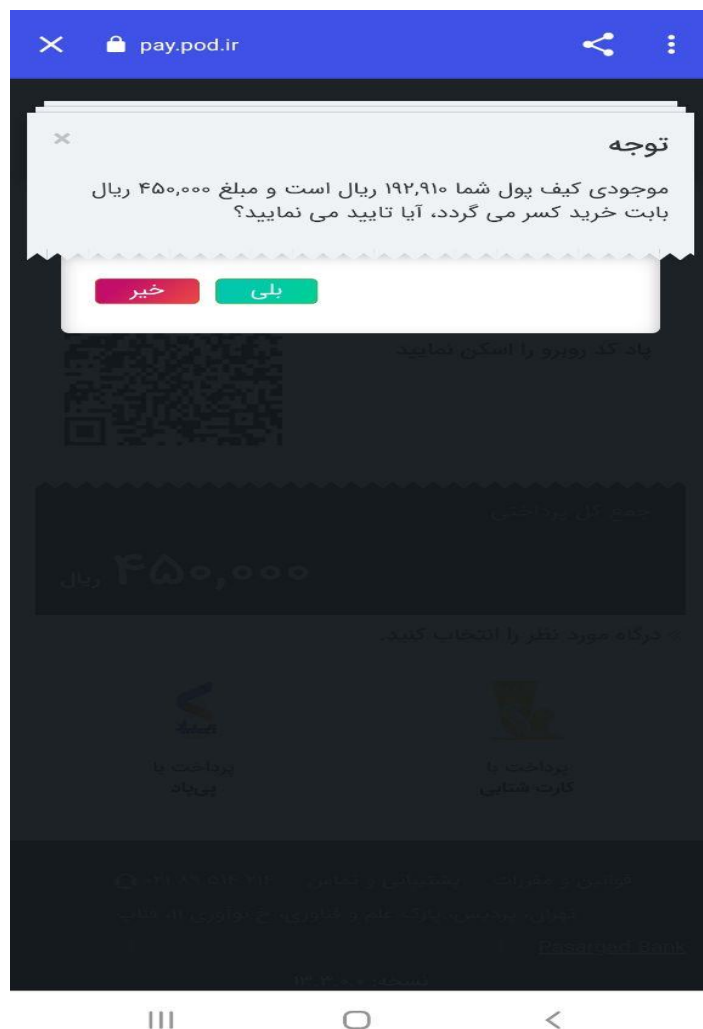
pay.pod.ir

توجه

موجودی کیف پول شما ۱۹۲,۹۱۰ ریال است و مبلغ ۴۵۰,۰۰۰ ریال بابت خرید کسر می گردد، آیا تایید می نمایید؟

بلی
خیر

بارکد روبرو را اسکن نمایید

جمع کل پرداختی

۴۵۰,۰۰۰ ریال

درگاه مورد نظر را انتخاب کنید.

پرداخت با پادپاد

پرداخت با کارت شتابی

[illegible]

Pasargad Bank

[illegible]